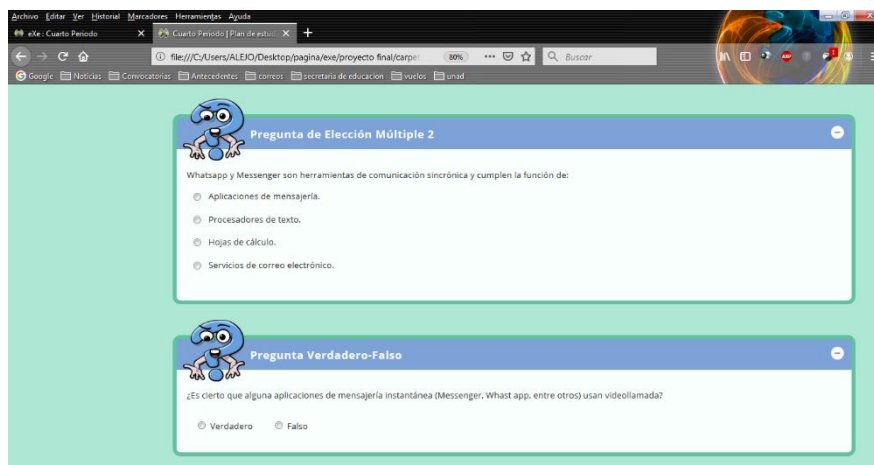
Archivo Editar Ver Historial Marcadores Herramientas Ayuda

eXe : Cuarto Periodo

Cuarto Periodo | Plan de estu

file:///C:/Users/ALEJO/Desktop/pagina/exe/proyecto final/carpe

80%

Buscar

Google Noticias Convocatorias Antecedentes correos secretaria de educacion vuelos unad

Pregunta de Elección Múltiple 2

Whatsapp y Messenger son herramientas de comunicación sincrónica y cumplen la función de:

Aplicaciones de mensajería.

Procesadores de texto.

Hojas de cálculo.

Servicios de correo electrónico.

Pregunta Verdadero-Falso

¿Es cierto que alguna aplicaciones de mensajería instantánea (Messenger, Whast app, entre otros) usan videollamada?

Verdadero Falso